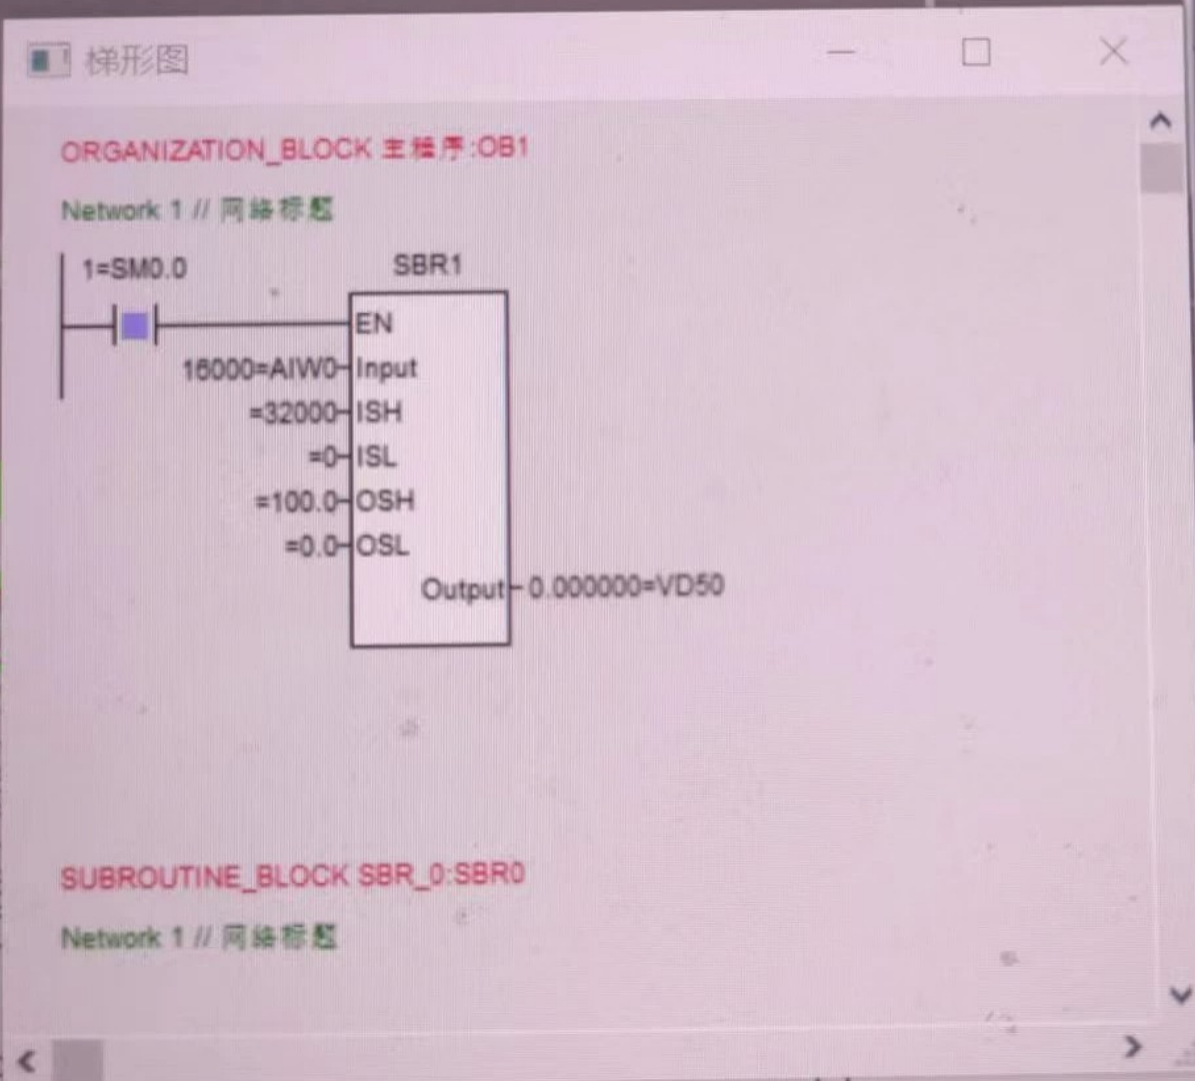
梯形图

ORGANIZATION_BLOCK 主程序:OB1

Network 1 // 网络标题

1=SM0.0

SBR1

EN

16000=AIW0 Input

=32000 ISH

=0 ISL

=100.0 OSH

=0.0 OSL

Output 0.000000=VD50

SUBROUTINE_BLOCK SBR_0:SBR0

Network 1 // 网络标题